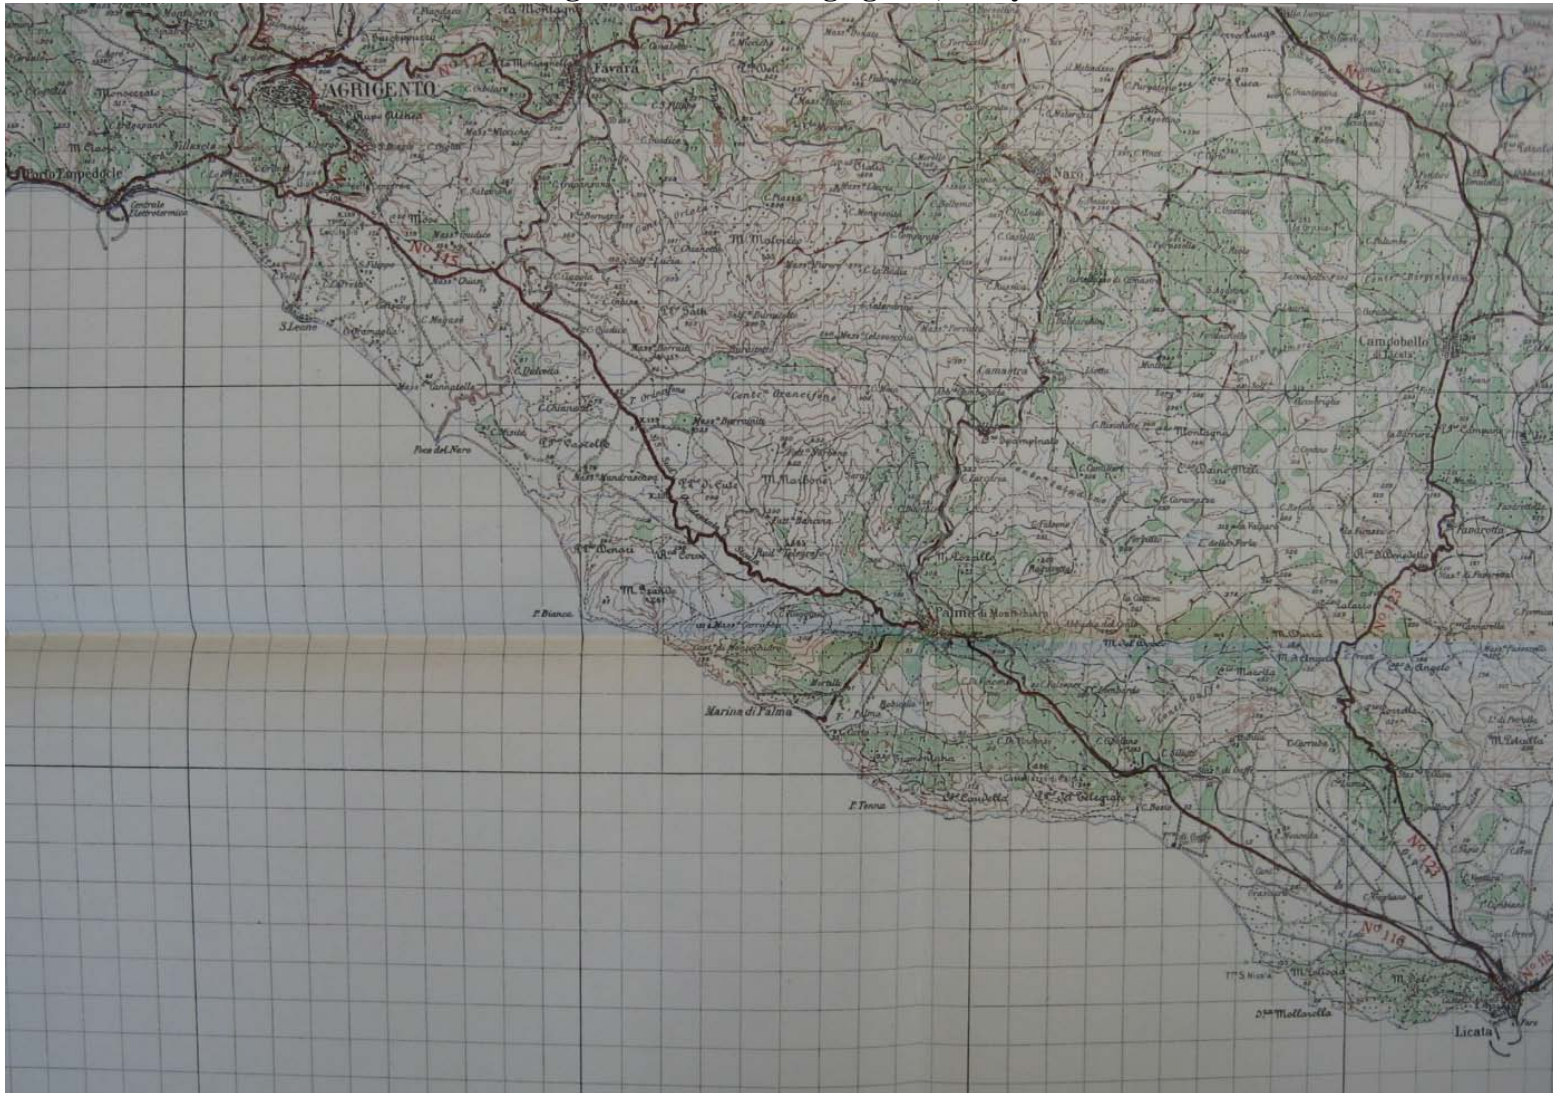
AGRIGENTO
Favara
Naro
Porto Empedocle
Centrale Elettrotermica
No 115
No 122
No 123
No 115
M. Moltivile
S. Leone
Foce del Naro
M. Naibone
Camastra
Campobello di Licata
Palma di Montechiaro
P. Bianca
Marina di Palma
P. Tenna
M. Castellazzo
Licata
Dna Mollarella
Tne S. Nicola
Faro